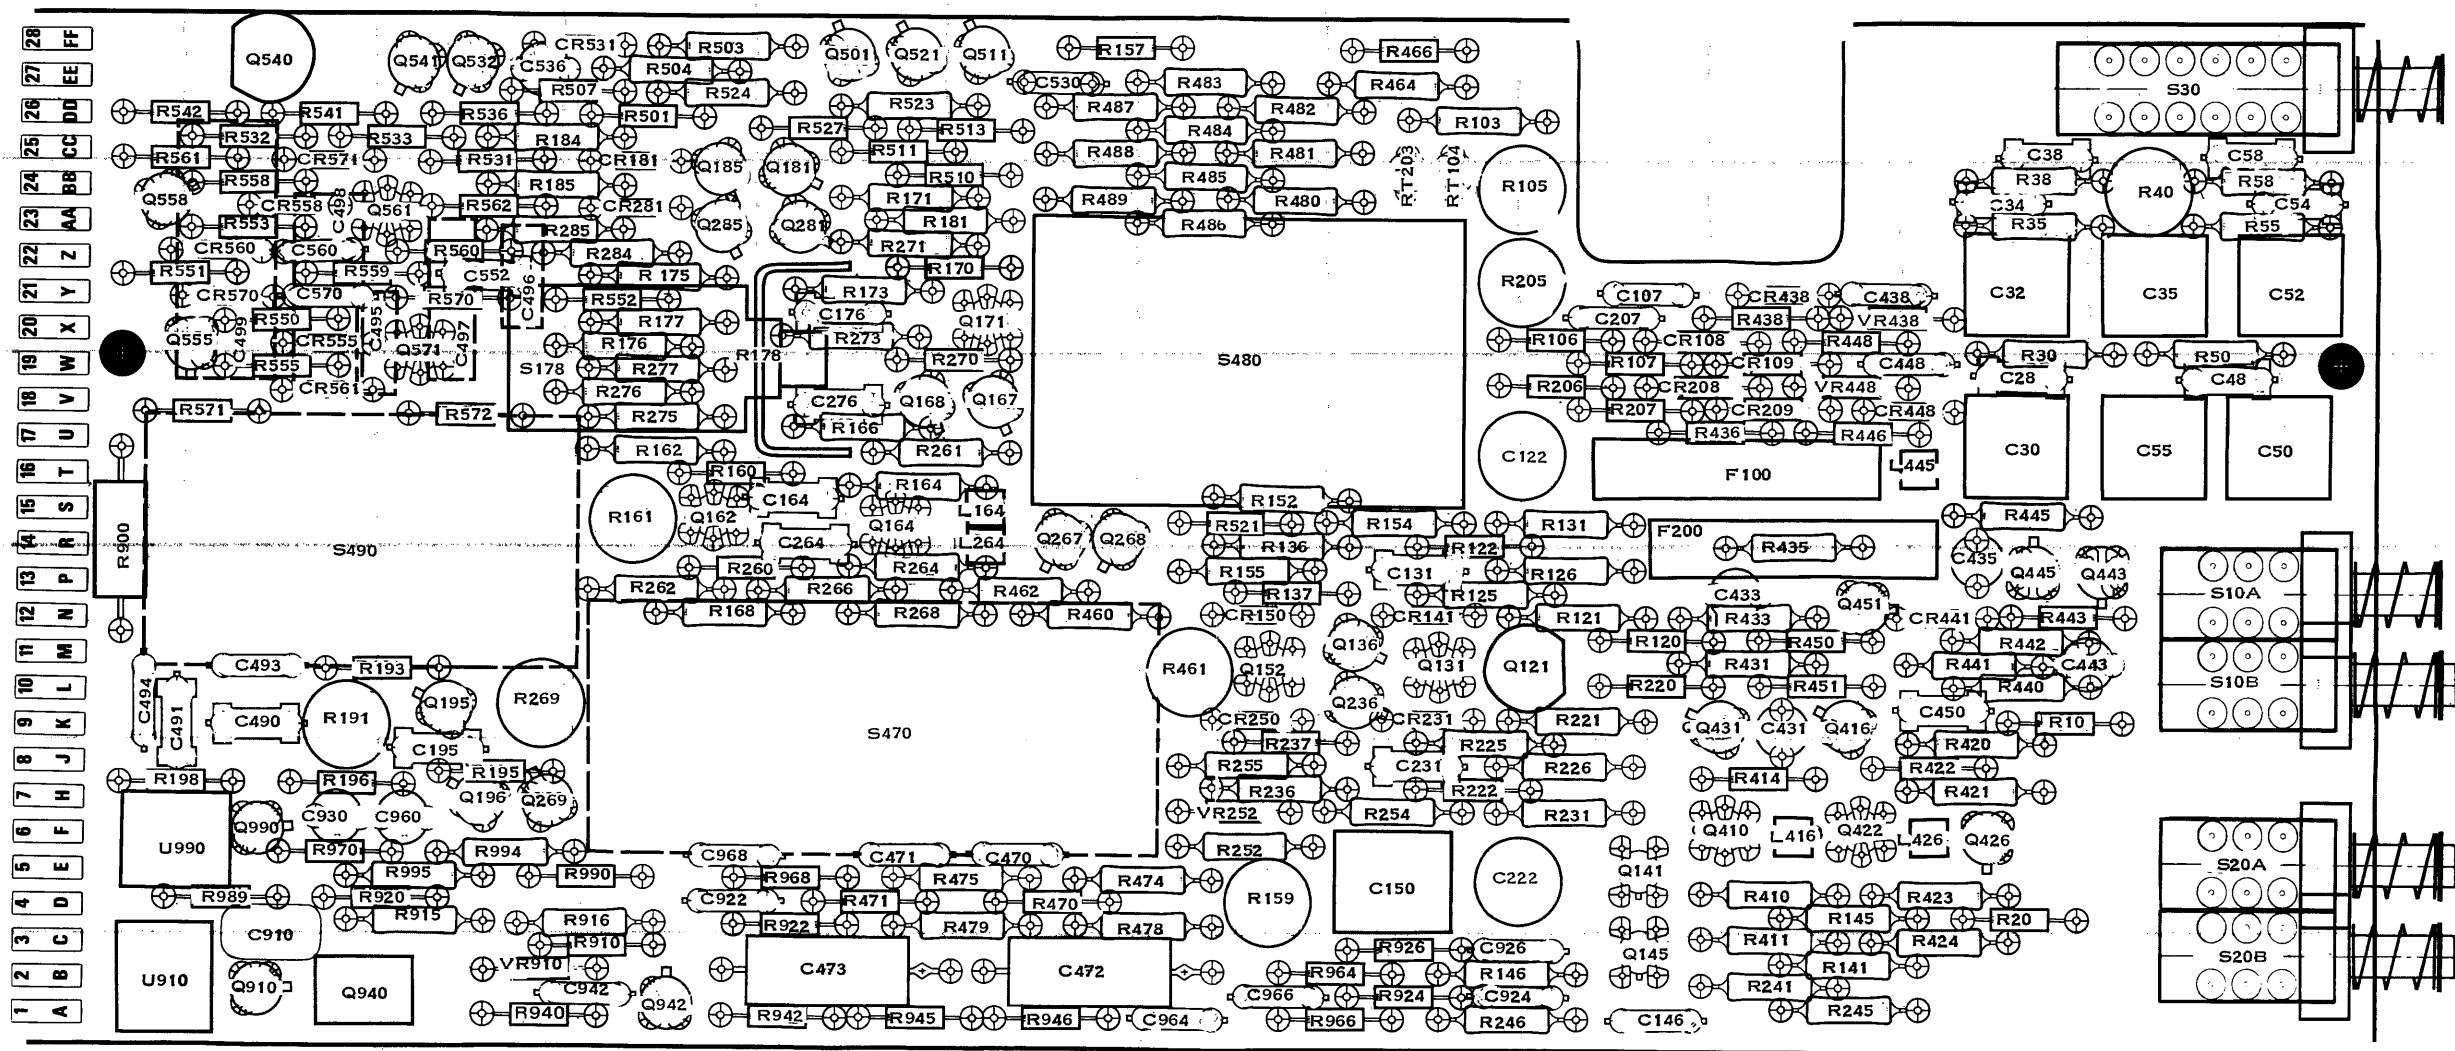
28 FF
27 EE
26 DD
25 CC
24 BB
23 AA
22 Z
21 Y
20 X
19 W
18 V
17 U
16 T
15 S
14 R
13 P
12 N
11 M
10 L
9 K
8 J
7 H
6 F
5 E
4 D
3 C
2 B
1 A

Q540 Q541 Q532 C536 CR531 R503 Q501 Q521 Q511 R157 R466
R504 C530 R483 R464
R507 R524 R487 R482
R542 R541 R536 R501 R523 R103
R532 R533 R184 R527 R513 R484
R561 CR571 R531 CR181 Q185 Q181 R511 R488 R481
R558 R185 R510 R485 RT203 RT104 R105
Q558 C498 Q561 R562 CR281 R171 R489 R480
R553 CR558 R285 Q285 Q281 R181 R486
CR560 C560 R560 R284 R271
R551 R559 C552 R175 R170
CR570 C570 R570 C496 R552 R173
C495 R177 C176 Q171
Q555 C499 R550 CR555 Q571 C497 R176 R178 R273 R270
R555 CR561 S178 R277 R276 C276 Q168 Q167
R571 R572 R275 R166
R162 R261
S480 R205
C107 CR438 C438
C207 R438 VR438
R106 CR108 R448
R107 CR109 C448
R206 CR208 VR448
R207 CR209 CR448
R436 R446
C122
F100 L445
S30 C38 C58 R38 R40 R58 C34 C54 R35 R55 C32 C35 C52
R30 R50 C28 C48
C30 C55 C50
R900
R160
R161 C164 R164
Q162 L164
Q164
C264 L264
S490
R260 R264
R262 R266 R462
R168 R268 R460
C493 R193
C494 C491 C490 R191 Q195 R269
C195
R198 R196 R195
Q196 Q269
U990 Q990 C930 C960
R970 R994
R995 R990
R989 R920
R915
C910
U910 Q910 Q940
S470
C968 C471 C470
R968 R475 R474
C922 R471 R470
R922 R479 R478
R916 R910 VR910 C942 Q942 R940
C473 C472
R942 R945 R946 C964
R152 R521 R154 R131 R136 R122 F200 R435
Q267 Q268
R155 C131 R126
R137 R125
CR150 CR141 R121
Q136 Q131 R120
R461 Q152 Q121
Q236 R220
CR250 CR231 R221
R237 R225
R255 C231 R226
R236 R222
VR252 R254 R231
R252 C150 C222
R159
R926 C926
R964 R146
C966 R924 C924
R966 R246
Q141 Q145 C146
R445 C435 Q445 Q443
S10A
C433 Q451 CR441 R443
R433 R442
R450
R431 R441 C443
R451 R440
S10B
C450 R10
Q431 C431 Q416 R420
R414 R422
R421
Q410 L416 Q422 L426 Q426
S20A
R410 R423
R145 R20
R411 R424
S20B
R141
R241 R245